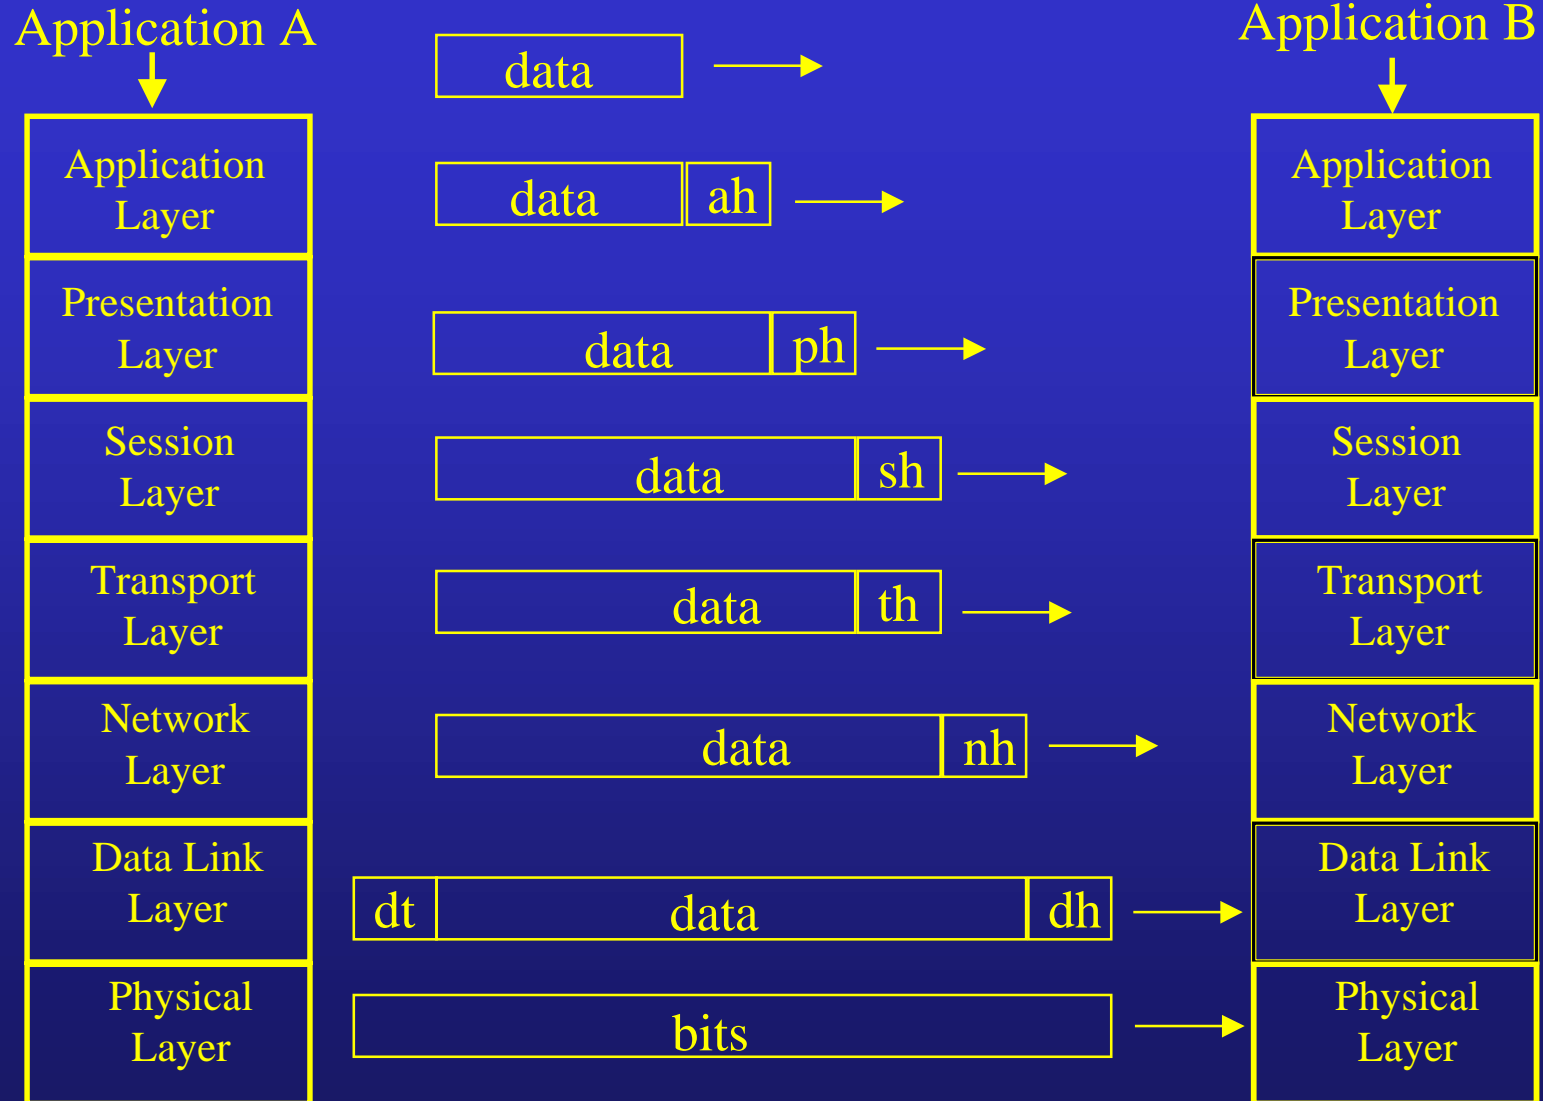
Application A

Application Layer

Presentation Layer

Session Layer

Transport Layer

Network Layer

Data Link Layer

Physical Layer

data

data ah

data ph

data sh

data th

data nh

dt data dh

bits

Application B

Application Layer

Presentation Layer

Session Layer

Transport Layer

Network Layer

Data Link Layer

Physical Layer